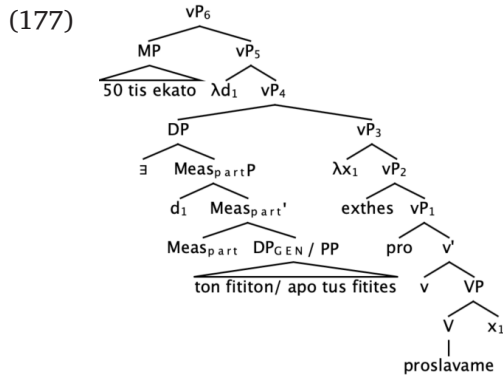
(177)

$vP_6$

MP

$vP_5$

50 tis ekato

$\lambda d_1$

$vP_4$

DP

$vP_3$

∃

$Meas_{part}P$

$\lambda x_1$

$vP_2$

$d_1$

$Meas_{part}'$

exthes

$vP_1$

$Meas_{part}$

$DP_{GEN}$ / PP

pro

v'

ton fititon/ apo tus fitites

v

VP

V

$x_1$

proslavame